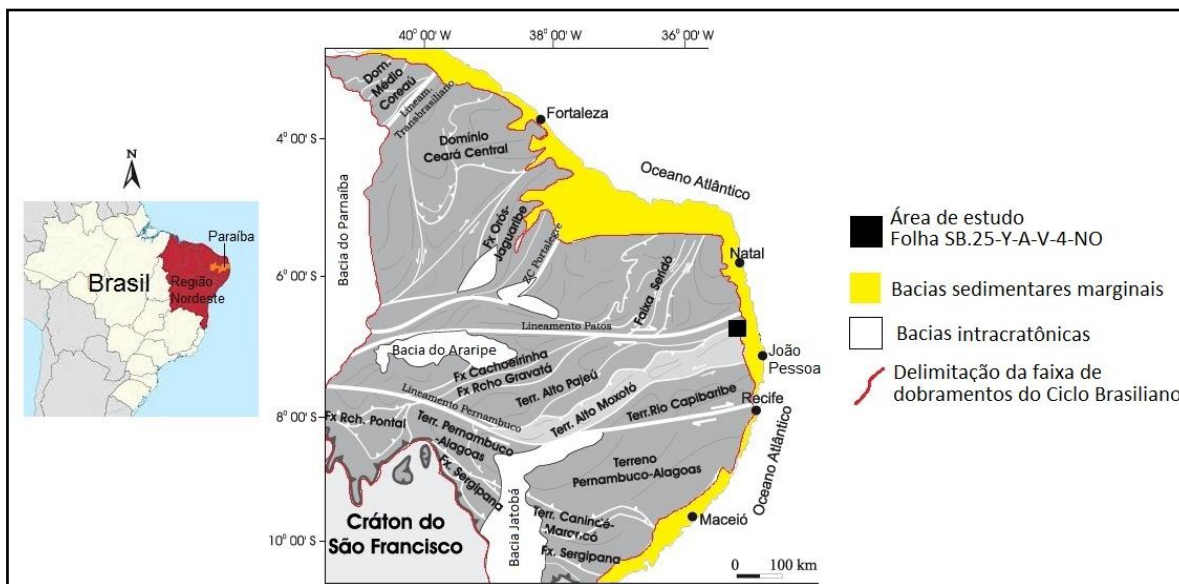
N

Paraíba

Brasil

Região Nordeste

40° 00' W
38° 00' W
36° 00' W

4° 00' S
6° 00' S
8° 00' S
10° 00' S

Dom. Médio Coreaú

Lineam. Transbrasiliano

Fortaleza

Domínio Ceará Central

Oceano Atlântico

Bacia do Parnaíba

Fx Orós-Jaguaribe

ZC Portalegre

Faixa Seridó

Natal

Lineamento Patos

João Pessoa

Bacia do Araripe

Fx Cachoeirinha

Fx Rcho Gravatá

Terr. Alto Pajeú

Lineamento Pernambuco

Terr. Alto Moxotó

Terr. Rio Capibaribe

Recife

Fx Rch. Pontal

Terr. Pernambuco-Alagoas

Fx. Sergipana

Terreno Pernambuco-Alagoas

Oceano Atlântico

Bacia Jatobá

Cráton do São Francisco

Terr. Canindé-Marancó

Fx. Sergipana

Maceió

0 100 km

Área de estudo
Folha SB.25-Y-A-V-4-NO

Bacias sedimentares marginais

Bacias intracratônicas

Delimitação da faixa de dobramentos do Ciclo Brasiliano